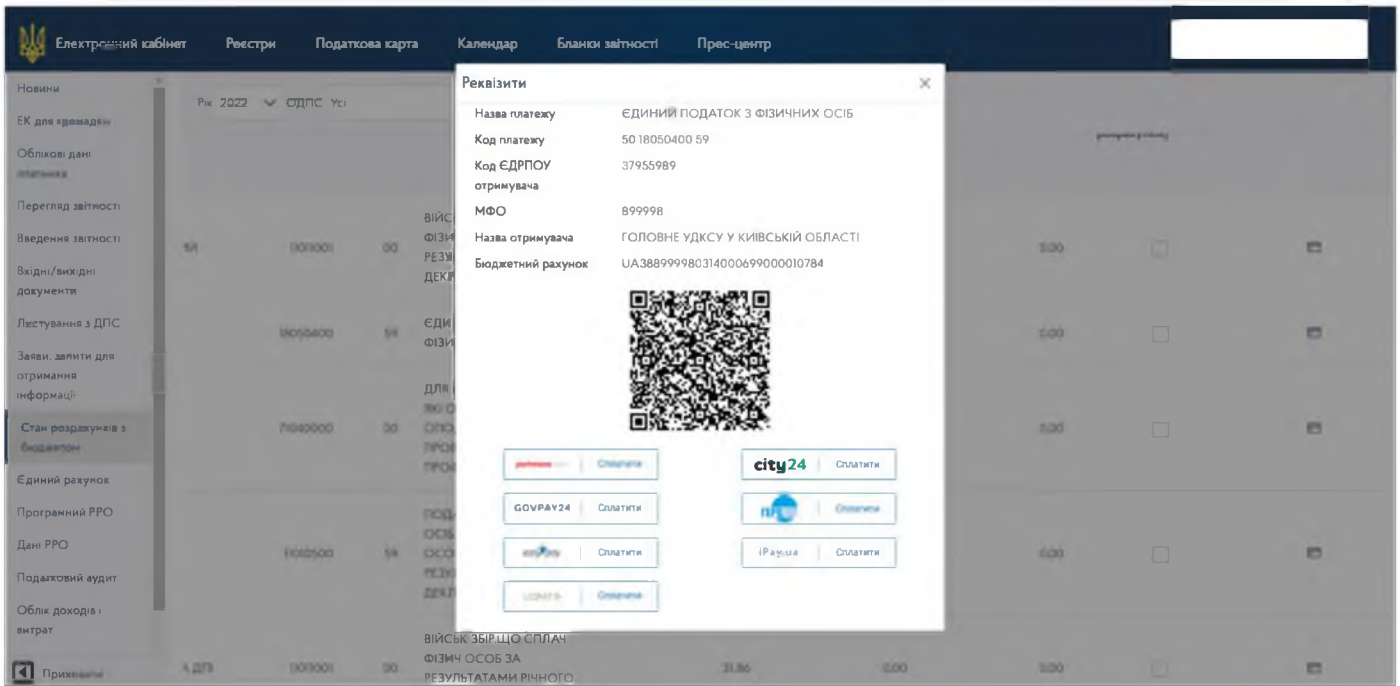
Електронний кабінет Реєстри Податкова карта Календар Бланки звітності Прес-центр

Новини
ЕК для громадян
Облікові дані платника
Перегляд звітності
Введення звітності
Вхідні/вихідні документи
Листування з ДПС
Заяви, запити для отримання інформації
Стан розрахунків з бюджетом
Єдиний рахунок
Програмний РРО
Дані РРО
Податковий аудит
Облік доходів і витрат
Приховати

Рік 2022 ДПС

Реквізити

| | |
|---|---|
| Назва платежу | ЄДИНИЙ ПОДАТОК З ФІЗИЧНИХ ОСІБ |
| Код платежу | 50 18050400 59 |
| Код ЄДРПОУ отримувача | 37955989 |
| МФО | 899998 |
| Назва отримувача | ГОЛОВНЕ УДКСУ У КИЇВСЬКІЙ ОБЛАСТІ |
| Бюджетний рахунок | UA388999980314000699000010784 |

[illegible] Сплатити
city24 Сплатити
GOVPAY24 Сплатити
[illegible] Сплатити
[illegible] Сплатити
iPay.ua Сплатити
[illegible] Сплатити

ВІЙСЬК ЗБІР,ЩО СПЛАЧ ФІЗИЧ ОСОБ ЗА РЕЗУЛЬТАТАМИ РІЧНОГО
31,86 0,00